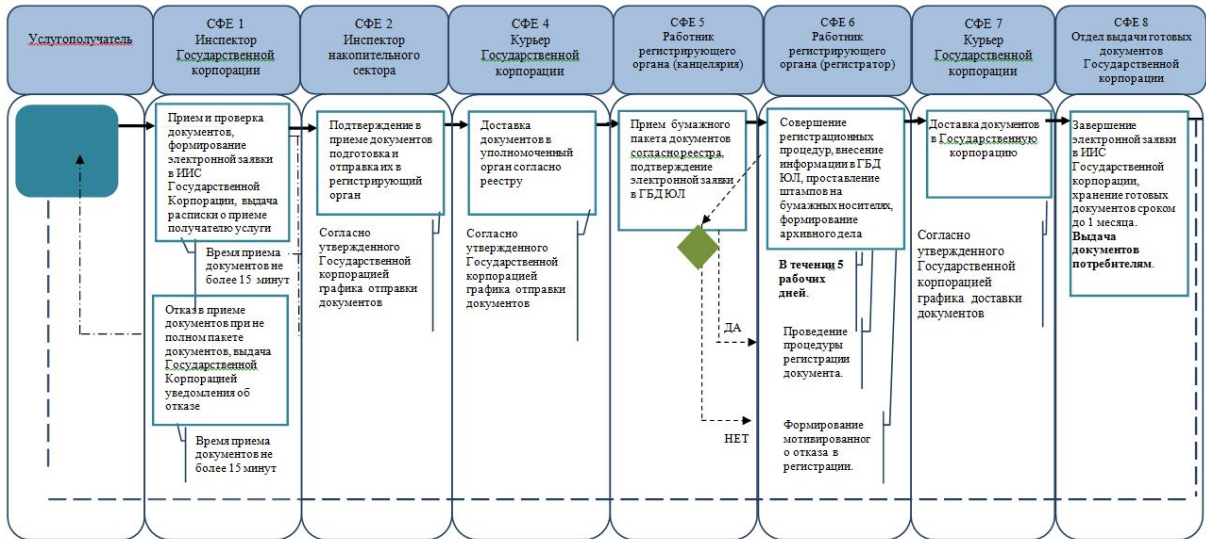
Услугополучатель

СФЕ 1
Инспектор Государственной корпорации

СФЕ 2
Инспектор накопительного сектора

СФЕ 4
Курьер Государственной корпорации

СФЕ 5
Работник регистрирующего органа (канцелярия)

СФЕ 6
Работник регистрирующего органа (регистратор)

СФЕ 7
Курьер Государственной корпорации

СФЕ 8
Отдел выдачи готовых документов Государственной корпорации

Прием и проверка документов, формирование электронной заявки в ИИС Государственной Корпорации, выдача расписки о приеме получателю услуги

Время приема документов не более 15 минут

Отказ в приеме документов при не полном пакете документов, выдача Государственной Корпорацией уведомления об отказе

Время приема документов не более 15 минут

Подтверждение в приеме документов подготовка и отправка их в регистрирующий орган

Согласно утвержденного Государственной корпорацией графика отправки документов

Доставка документов в уполномоченный орган согласно реестру

Согласно утвержденного Государственной корпорацией графика отправки документов

Прием бумажного пакета документов согласнореестра, подтверждение электронной заявки в ГБД ЮЛ

ДА

НЕТ

Совершение регистрационных процедур, внесение информации в ГБД ЮЛ, проставление штампов на бумажных носителях, формирование архивного дела

В течении 5 рабочих дней.

Проведение процедуры регистрации документа.

Формирование мотивированного отказа в регистрации.

Доставка документов в Государственную корпорацию

Согласно утвержденного Государственной корпорацией графика доставки документов

Завершение электронной заявки в ИИС Государственной корпорации, хранение готовых документов сроком до 1 месяца. Выдача документов потребителям.